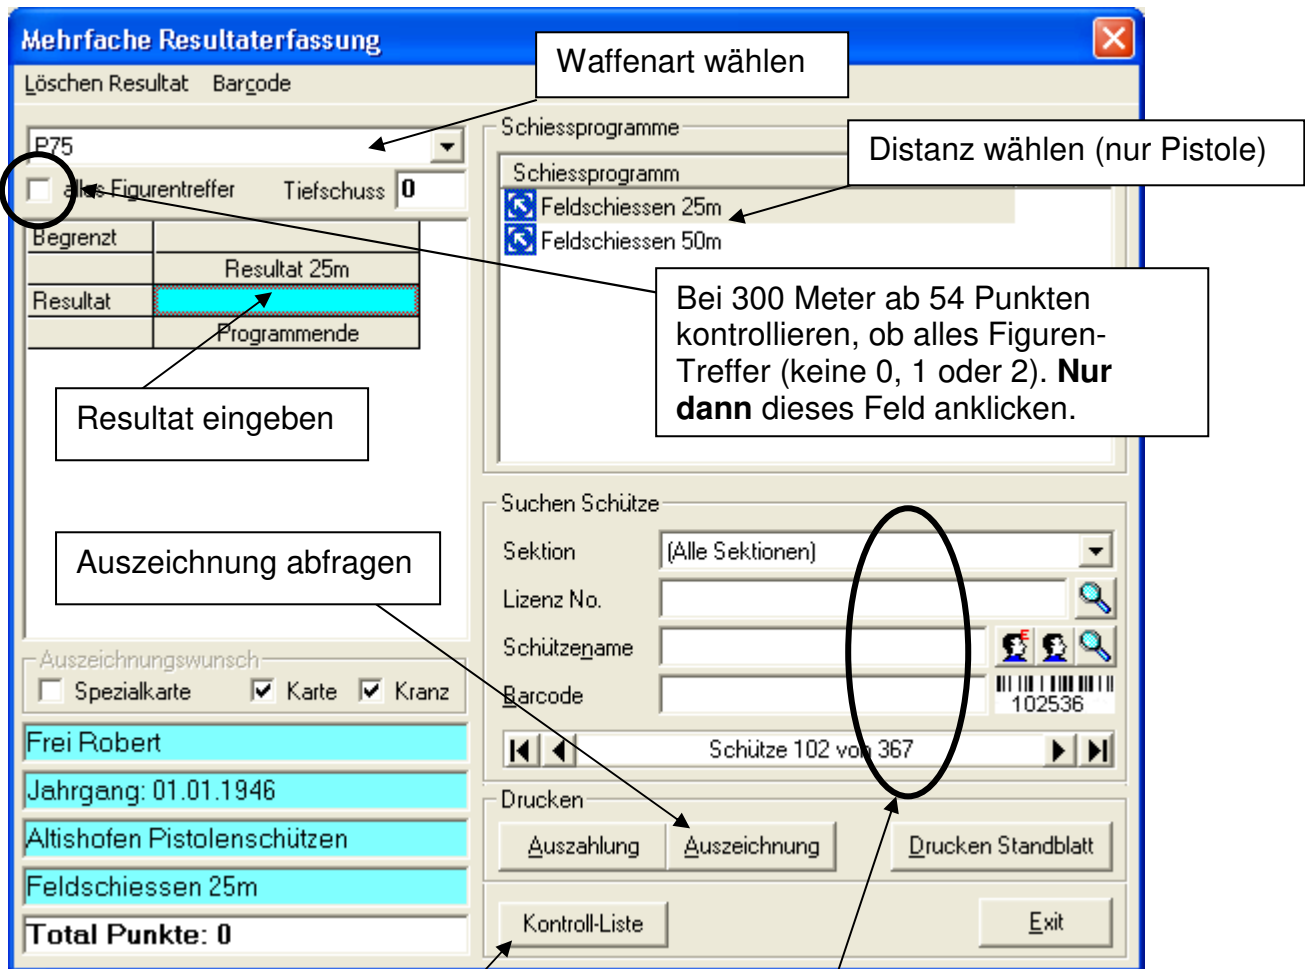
Mehrfache Resultaterfassung

Löschen Resultat Barcode

Waffenart wählen

P75

alles Figurentreffer Tiefschuss 0

| Begrenzt | |
|---|---|
| | Resultat 25m |
| Resultat | |
| | Programmende |

Resultat eingeben

Schiessprogramme

Schiessprogramm

Distanz wählen (nur Pistole)

Feldschiessen 25m
Feldschiessen 50m

Bei 300 Meter ab 54 Punkten kontrollieren, ob alles Figuren-Treffer (keine 0, 1 oder 2). **Nur dann** dieses Feld anklicken.

Auszeichnung abfragen

Auszeichnungswunsch
Spezialkarte Karte Kranz

Frei Robert
Jahrgang: 01.01.1946
Altishofen Pistolenschützen
Feldschiessen 25m
Total Punkte: 0

Suchen Schütze
Sektion (Alle Sektionen)
Lizenz No.
Schützename
Barcode
102536

Schütze 102 von 367

Drucken
Auszahlung Auszeichnung Drucken Standblatt

Kontroll-Liste Exit